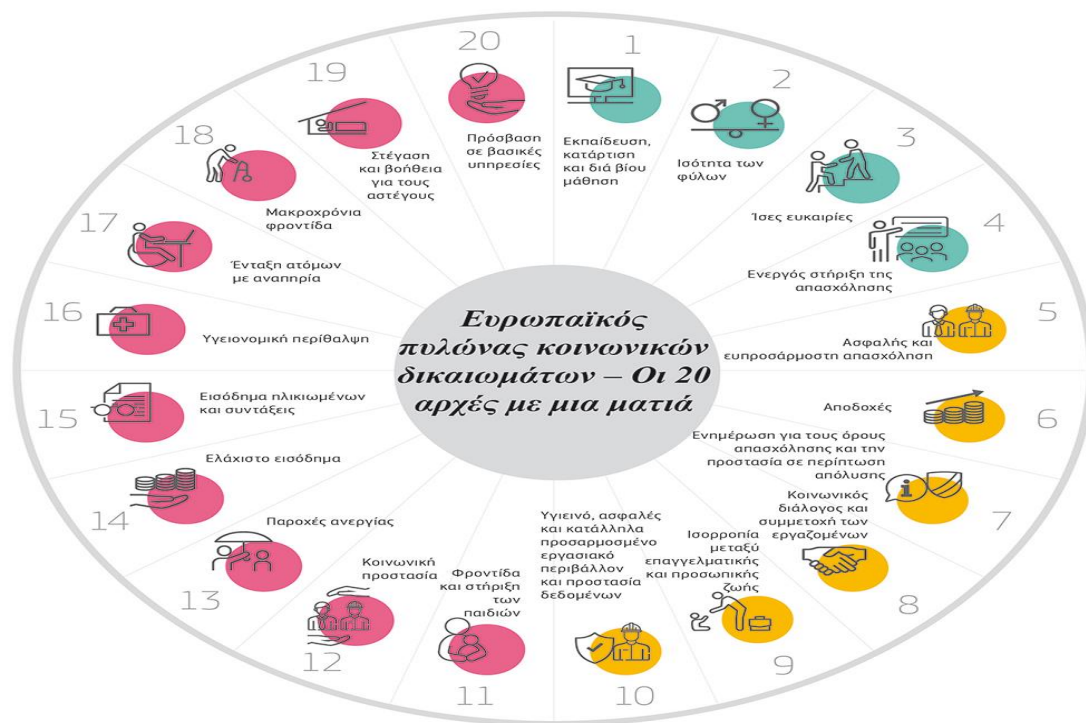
Ευρωπαϊκός πυλώνας κοινωνικών δικαιωμάτων – Οι 20 αρχές με μια ματιά

1
Εκπαίδευση, κατάρτιση και διά βίου μάθηση

2
Ισότητα των φύλων

3
Ίσες ευκαιρίες

4
Ενεργός στήριξη της απασχόλησης

5
Ασφαλής και ευπροσάρμοστη απασχόληση

6
Αποδοχές

7
Ενημέρωση για τους όρους απασχόλησης και την προστασία σε περίπτωση απόλυσης

8
Κοινωνικός διάλογος και συμμετοχή των εργαζομένων

9
Ισορροπία μεταξύ επαγγελματικής και προσωπικής ζωής

10
Υγιεινό, ασφαλές και κατάλληλα προσαρμοσμένο εργασιακό περιβάλλον και προστασία δεδομένων

11
Φροντίδα και στήριξη των παιδιών

12
Κοινωνική προστασία

13
Παροχές ανεργίας

14
Ελάχιστο εισόδημα

15
Εισόδημα ηλικιωμένων και συντάξεις

16
Υγειονομική περίθαλψη

17
Ένταξη ατόμων με αναπηρία

18
Μακροχρόνια φροντίδα

19
Στέγαση και βοήθεια για τους αστέγους

20
Πρόσβαση σε βασικές υπηρεσίες